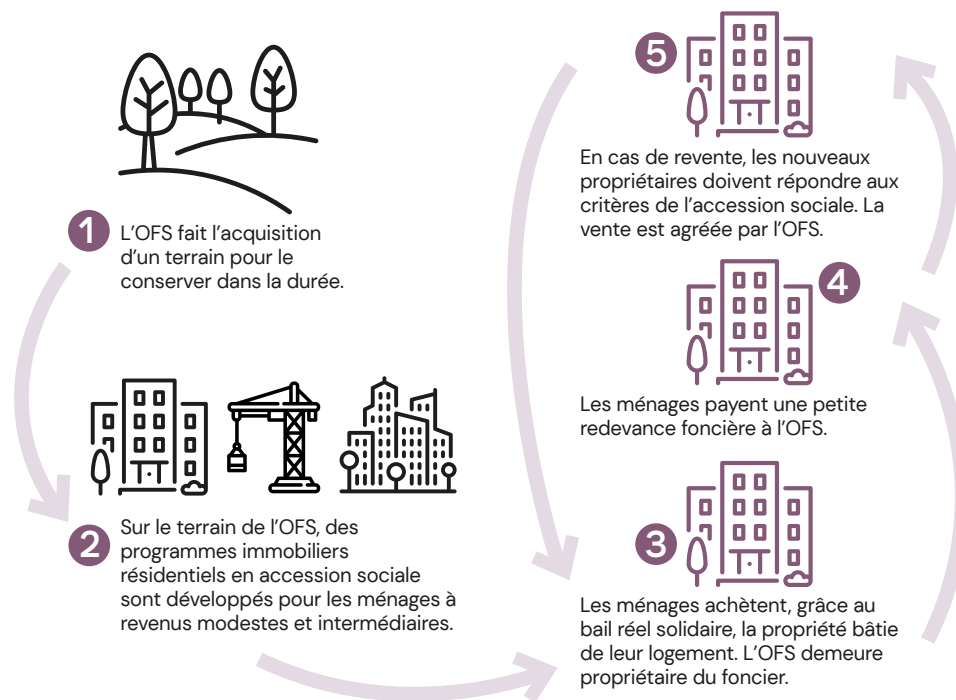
1 L'OFS fait l'acquisition d'un terrain pour le conserver dans la durée.

2 Sur le terrain de l'OFS, des programmes immobiliers résidentiels en accession sociale sont développés pour les ménages à revenus modestes et intermédiaires.

3 Les ménages achètent, grâce au bail réel solidaire, la propriété bâtie de leur logement. L'OFS demeure propriétaire du foncier.

4 Les ménages payent une petite redevance foncière à l'OFS.

5 En cas de revente, les nouveaux propriétaires doivent répondre aux critères de l'accession sociale. La vente est agréée par l'OFS.